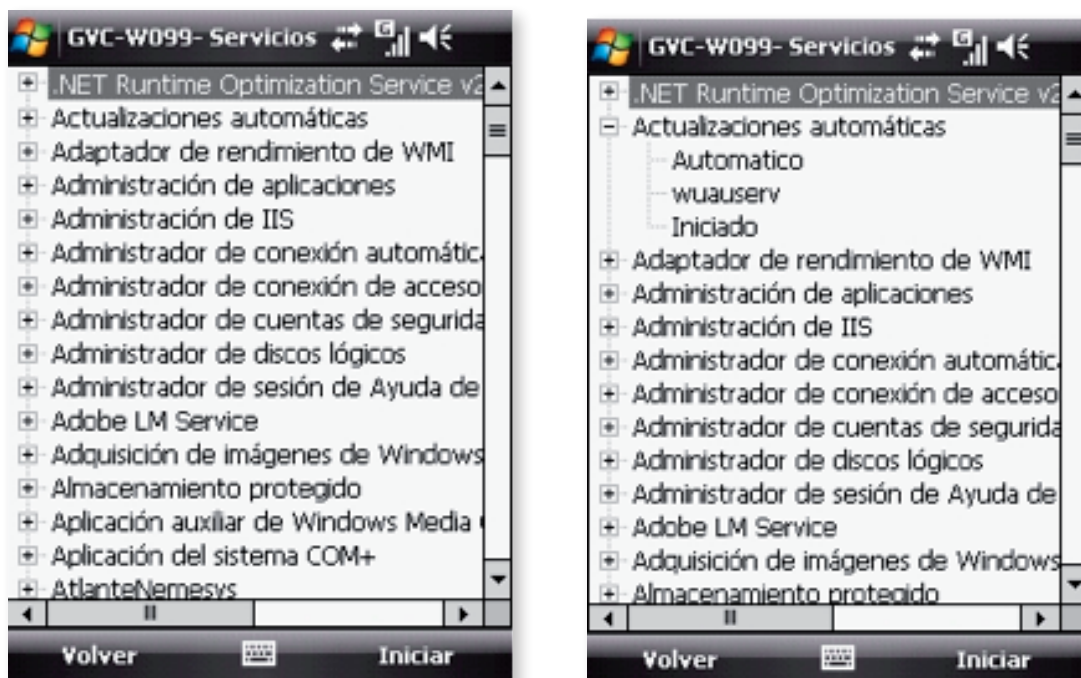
GVC-W099- Servicios

.NET Runtime Optimization Service v2
Actualizaciones automáticas
Adaptador de rendimiento de WMI
Administración de aplicaciones
Administración de IIS
Administrador de conexión automátic
Administrador de conexión de acceso
Administrador de cuentas de segurida
Administrador de discos lógicos
Administrador de sesión de Ayuda de
Adobe LM Service
Adquisición de imágenes de Windows
Almacenamiento protegido
Aplicación auxiliar de Windows Media
Aplicación del sistema COM+
AtlanteNemesys

Volver
Iniciar

GVC-W099- Servicios

.NET Runtime Optimization Service v2
Actualizaciones automáticas
Automatico
wuauserv
Iniciado
Adaptador de rendimiento de WMI
Administración de aplicaciones
Administración de IIS
Administrador de conexión automátic
Administrador de conexión de acceso
Administrador de cuentas de segurida
Administrador de discos lógicos
Administrador de sesión de Ayuda de
Adobe LM Service
Adquisición de imágenes de Windows
Almacenamiento protegido

Volver
Iniciar